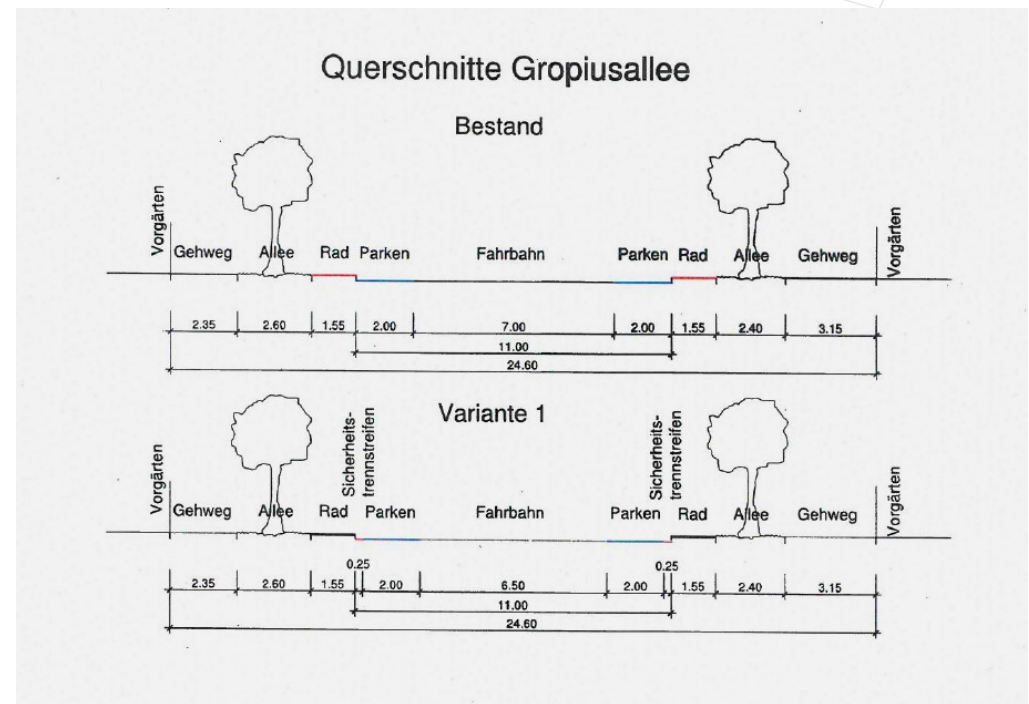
Querschnitte Gropiusallee

Bestand

Vorgärten
Gehweg
Allee
Rad
Parken
Fahrbahn
Parken
Rad
Allee
Gehweg
Vorgärten

2.35
2.60
1.55
2.00
7.00
2.00
1.55
2.40
3.15
11.00
24.60

Variante 1

Vorgärten
Gehweg
Allee
Rad
Sicherheitstrennstreifen
Parken
Fahrbahn
Parken
Sicherheitstrennstreifen
Rad
Allee
Gehweg
Vorgärten

0.25
0.25
2.35
2.60
1.55
2.00
6.50
2.00
1.55
2.40
3.15
11.00
24.60